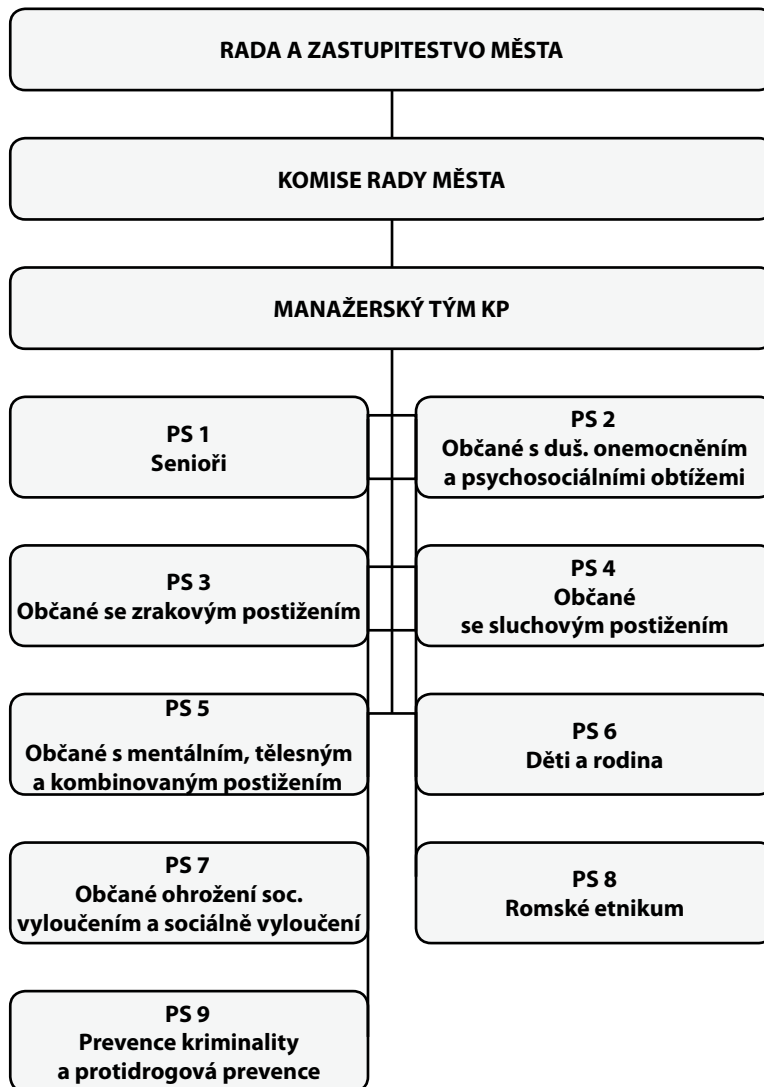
RADA A ZASTUPITESTVO MĚSTA

KOMISE RADY MĚSTA

MANAŽERSKÝ TÝM KP

PS 1
Senioři

PS 2
Občané s duš. onemocněním a psychosociálními obtížemi

PS 3
Občané se zrakovým postižením

PS 4
Občané se sluchovým postižením

PS 5
Občané s mentálním, tělesným a kombinovaným postižením

PS 6
Děti a rodina

PS 7
Občané ohrožení soc. vyloučením a sociálně vyloučení

PS 8
Romské etnikum

PS 9
Prevence kriminality a protidrogová prevence